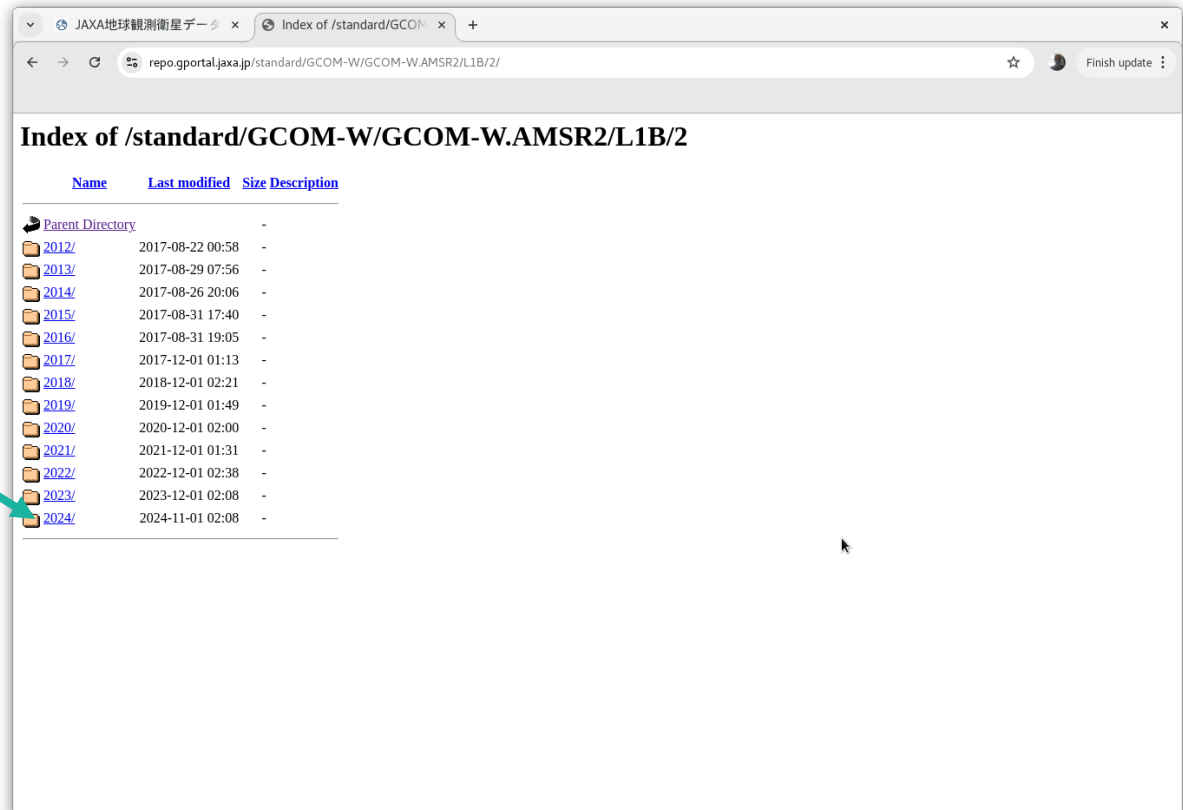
JAXA地球観測衛星データ
Index of /standard/GCOM
repo.gportal.jaxa.jp/standard/GCOM-W/GCOM-W.AMSR2/L1B/2/
Finish update

Index of /standard/GCOM-W/GCOM-W.AMSR2/L1B/2

| Name | Last modified | Size | Description |
|---|---|---|---|
| Parent Directory | | - | |
| 2012/ | 2017-08-22 00:58 | - | |
| 2013/ | 2017-08-29 07:56 | - | |
| 2014/ | 2017-08-26 20:06 | - | |
| 2015/ | 2017-08-31 17:40 | - | |
| 2016/ | 2017-08-31 19:05 | - | |
| 2017/ | 2017-12-01 01:13 | - | |
| 2018/ | 2018-12-01 02:21 | - | |
| 2019/ | 2019-12-01 01:49 | - | |
| 2020/ | 2020-12-01 02:00 | - | |
| 2021/ | 2021-12-01 01:31 | - | |
| 2022/ | 2022-12-01 02:38 | - | |
| 2023/ | 2023-12-01 02:08 | - | |
| 2024/ | 2024-11-01 02:08 | - | |